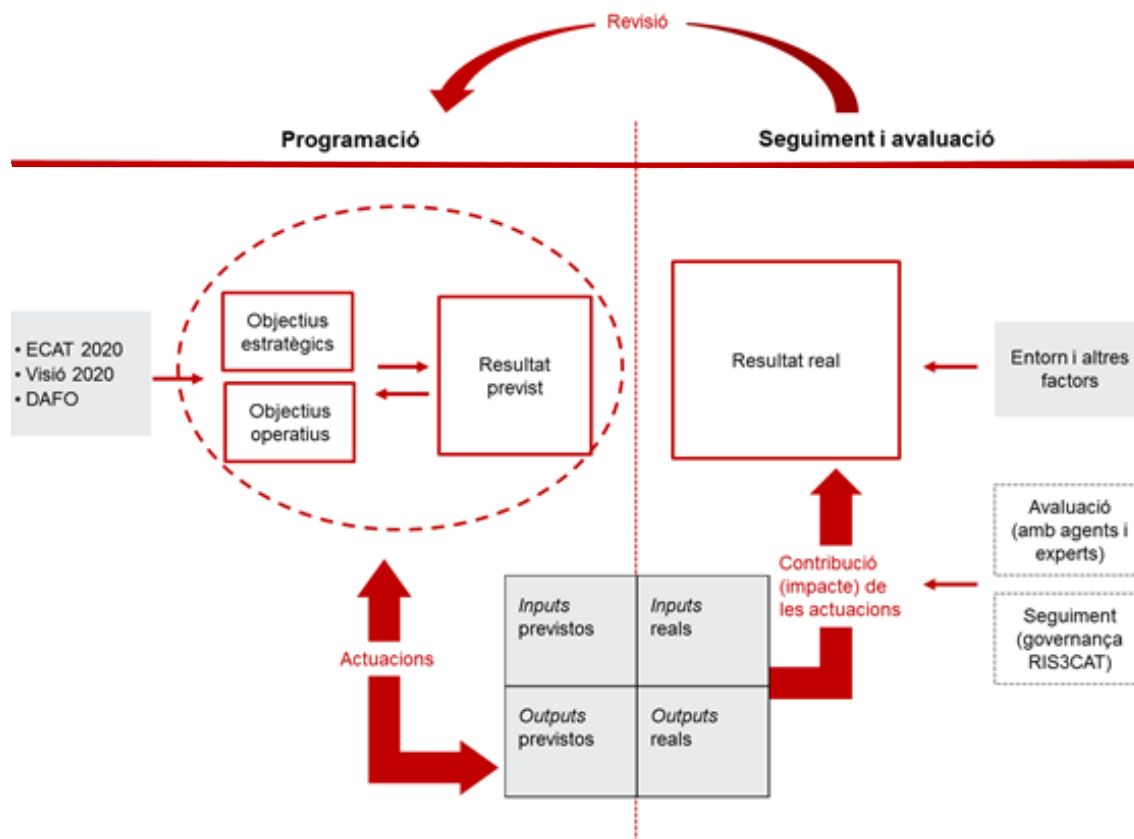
Revisió

Programació

Seguiment i avaluació

• ECAT 2020
• Visió 2020
• DAFO

Objectius estratègics

Objectius operatius

Resultat previst

Resultat real

Entorn i altres factors

Avaluació (amb agents i experts)

Seguiment (governança RIS3CAT)

Contribució (impacte) de les actuacions

Actuacions

| *Inputs* previstos | *Inputs* reals |
|---|---|
| *Outputs* previstos | *Outputs* reals |